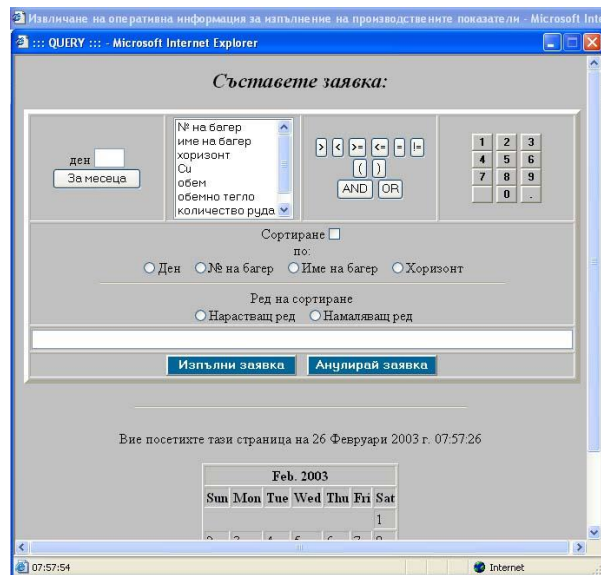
Извличане на оперативна информация за изпълнение на производствените показатели - Microsoft Inte

::: QUERY ::: - Microsoft Internet Explorer

Съставете заявка:

ден
За месеца

№ на багер
име на багер
хоризонт
Cu
обем
обемно тегло
количество руда

> < >= <= = !=
( )
AND OR

1 2 3
4 5 6
7 8 9
0 .

Сортиране
по:
Ден  № на багер  Име на багер  Хоризонт

Ред на сортиране
Нарастващ ред  Намаляващ ред

Изпълни заявка  Анулирай заявка

Вие посетихте тази страница на 26 Февруари 2003 г. 07:57:26

| Feb. 2003 | | | | | | |
|---|---|---|---|---|---|---|
| Sun | Mon | Tue | Wed | Thu | Fri | Sat |
| | | | | | | 1 |
| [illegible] | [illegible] | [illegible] | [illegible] | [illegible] | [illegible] | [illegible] |

07:57:54
Internet